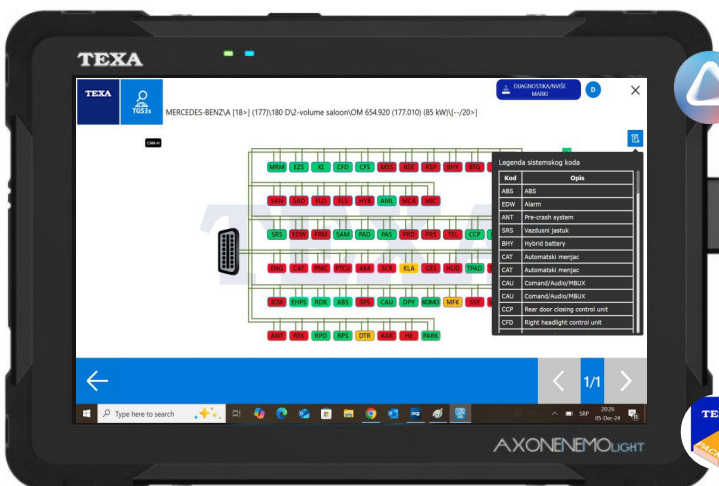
TEXA

TEXA TGS3s

MERCEDES-BENZ\A [18>] (177)\180 D\2-volume saloon\OM 654.920 (177.010) (85 kW)\[--/20>]

DIJAGNOSTIKA/NIVŠE MARKO

D

CAN-H

MRM EZS KI CFD CPS MKR RSE RSP BHY BTU

SAN SAD FLD FLS HYB AML MCA NRC

SRS EDW FRM SAM PAD PAS PRDI PRS TEL CCP

ENG CAT PMC PTCU 4X4 SCR KLA GES HUD TPAD

ECM EHPS RDK ABS SPS CAU DPY KOMO MFK DDM

ANT RFK RPD RPS DTR AAR HIE PARK

Legenda sistemskog koda

| Kod | Opis |
|---|---|
| ABS | ABS |
| EDW | Alarm |
| ANT | Pre-crash system |
| SRS | Vazdusni jastuk |
| BHY | Hybrid battery |
| CAT | Automatski menjac |
| CAT | Automatski menjac |
| CAU | Comand/Audio/MBUX |
| CAU | Comand/Audio/MBUX |
| CCP | Rear door closing control unit |
| CFD | Right headlight control unit |

1/1

Type here to search

SRP 20:26 05-Dec-24

AXONENEMO LIGHT